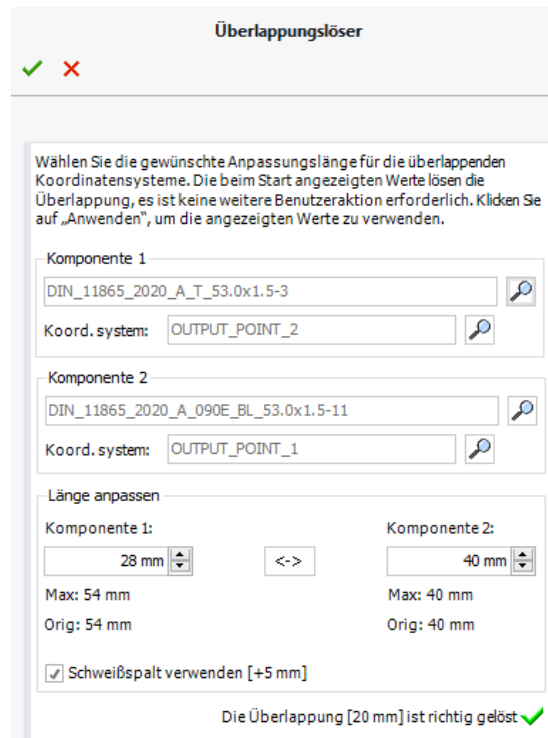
Überlappungslöser

Wählen Sie die gewünschte Anpassungslänge für die überlappenden Koordinatensysteme. Die beim Start angezeigten Werte lösen die Überlappung, es ist keine weitere Benutzeraktion erforderlich. Klicken Sie auf „Anwenden", um die angezeigten Werte zu verwenden.

Komponente 1
DIN_11865_2020_A_T_53.0x1.5-3
Koord. system: OUTPUT_POINT_2

Komponente 2
DIN_11865_2020_A_090E_BL_53.0x1.5-11
Koord. system: OUTPUT_POINT_1

Länge anpassen
Komponente 1:
28 mm
<->
Komponente 2:
40 mm
Max: 54 mm
Orig: 54 mm
Max: 40 mm
Orig: 40 mm

Schweißspalt verwenden [+5 mm]

Die Überlappung [20 mm] ist richtig gelöst